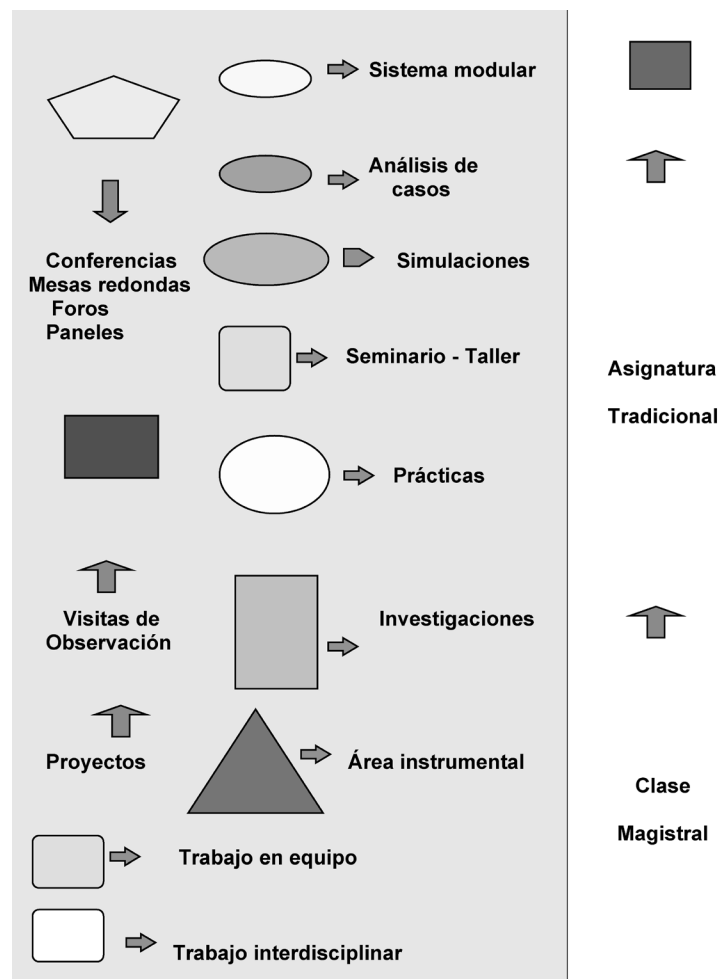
Sistema modular

Análisis de casos

Conferencias
Mesas redondas
Foros
Paneles

Simulaciones

Seminario - Taller

Prácticas

Visitas de Observación

Investigaciones

Proyectos

Área instrumental

Trabajo en equipo

Trabajo interdisciplinar

Asignatura

Tradicional

Clase

Magistral